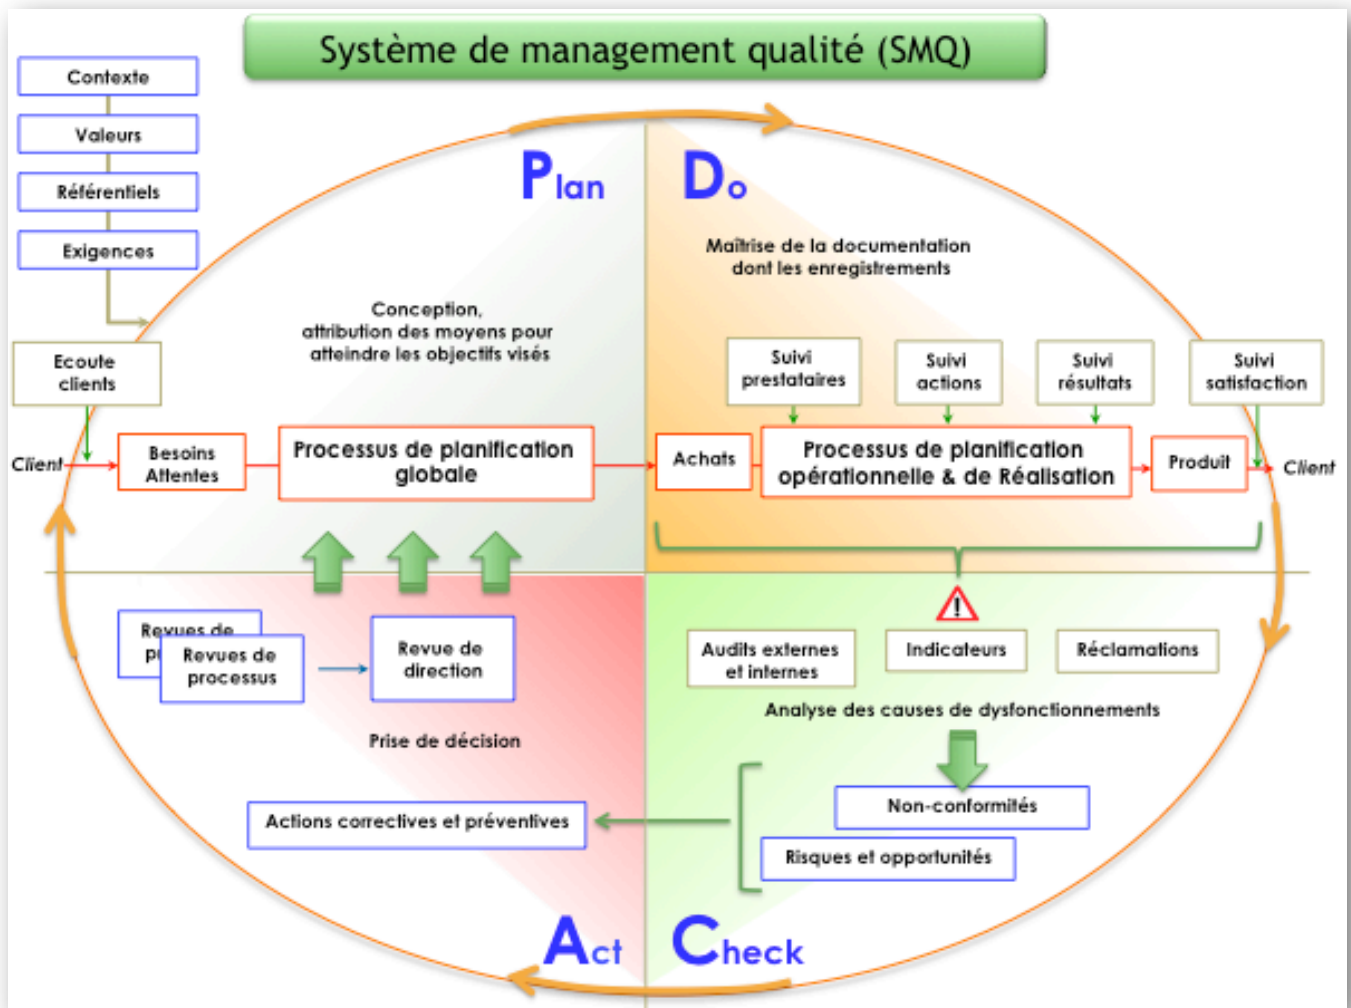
Système de management qualité (SMQ)

Contexte

Valeurs

Référentiels

Exigences

Plan

Do

Conception, attribution des moyens pour atteindre les objectifs visés

Maîtrise de la documentation dont les enregistrements

Ecoute clients

Suivi prestataires

Suivi actions

Suivi résultats

Suivi satisfaction

Client

Besoins Attentes

Processus de planification globale

Achats

Processus de planification opérationnelle & de Réalisation

Produit

Client

Revues de p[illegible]

Revues de processus

Revue de direction

Audits externes et internes

Indicateurs

Réclamations

Analyse des causes de dysfonctionnements

Prise de décision

Non-conformités

Actions correctives et préventives

Risques et opportunités

Act

Check